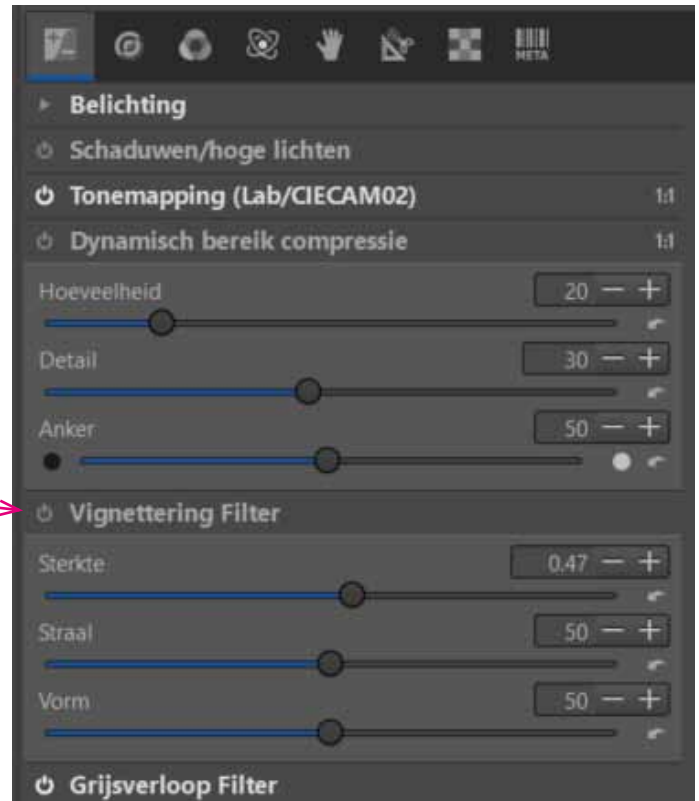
META

Belichting

Schaduwen/hoge lichten

Tonemapping (Lab/CIECAM02) 1:1

Dynamisch bereik compressie 1:1

Hoeveelheid 20 − +

Detail 30 − +

Anker 50 − +

Vignettering Filter

Sterkte 0,47 − +

Straal 50 − +

Vorm 50 − +

Grijsverloop Filter